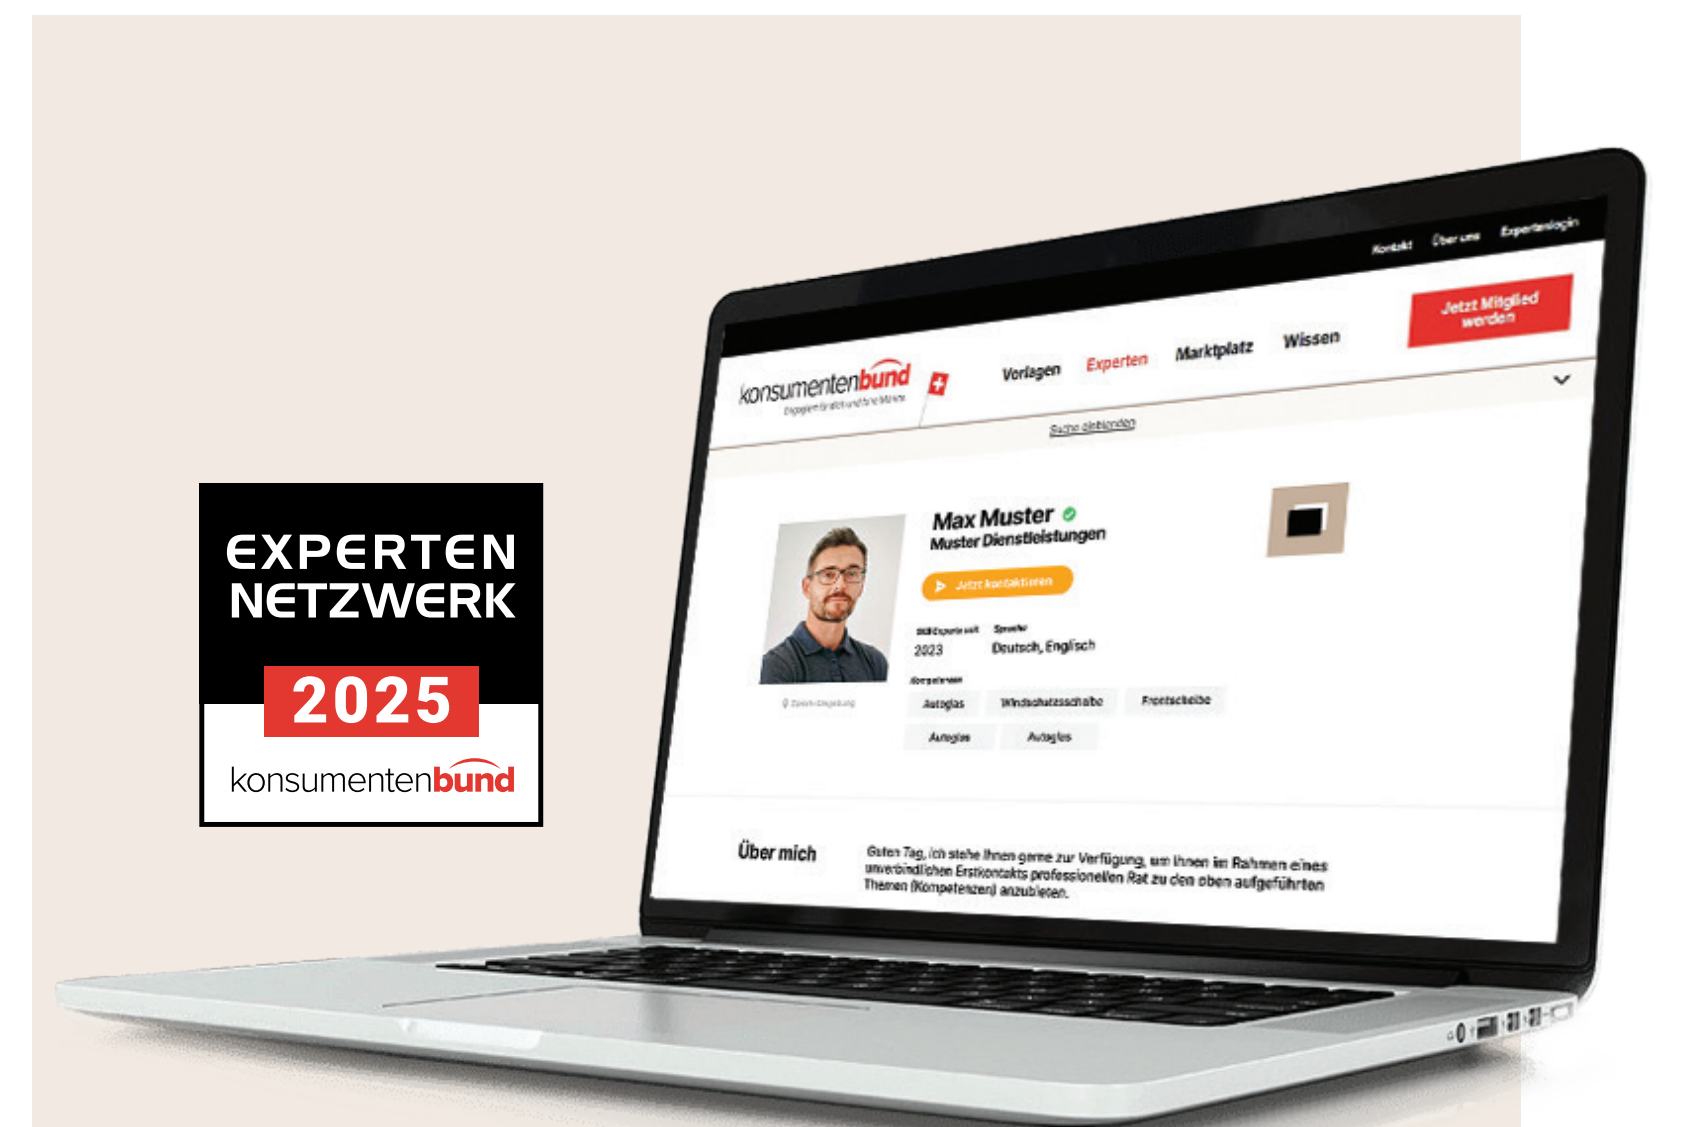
EXPERTEN NETZWERK
2025
konsumentenbund

Kontakt Über uns Expertenlogin

konsumentenbund
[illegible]

Vorlagen Experten Marktplatz Wissen

Jetzt Mitglied werden

Suche einblenden

Max Muster
Muster Dienstleistungen

Jetzt kontaktieren

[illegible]
2023

Sprache
Deutsch, Englisch

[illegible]

Autoglas Windschutzscheibe Frontscheibe
Autoglas Autoglas

Über mich

Guten Tag, ich stehe Ihnen gerne zur Verfügung, um Ihnen im Rahmen eines unverbindlichen Erstkontakts professionellen Rat zu den oben aufgeführten Themen (Kompetenzen) anzubieten.